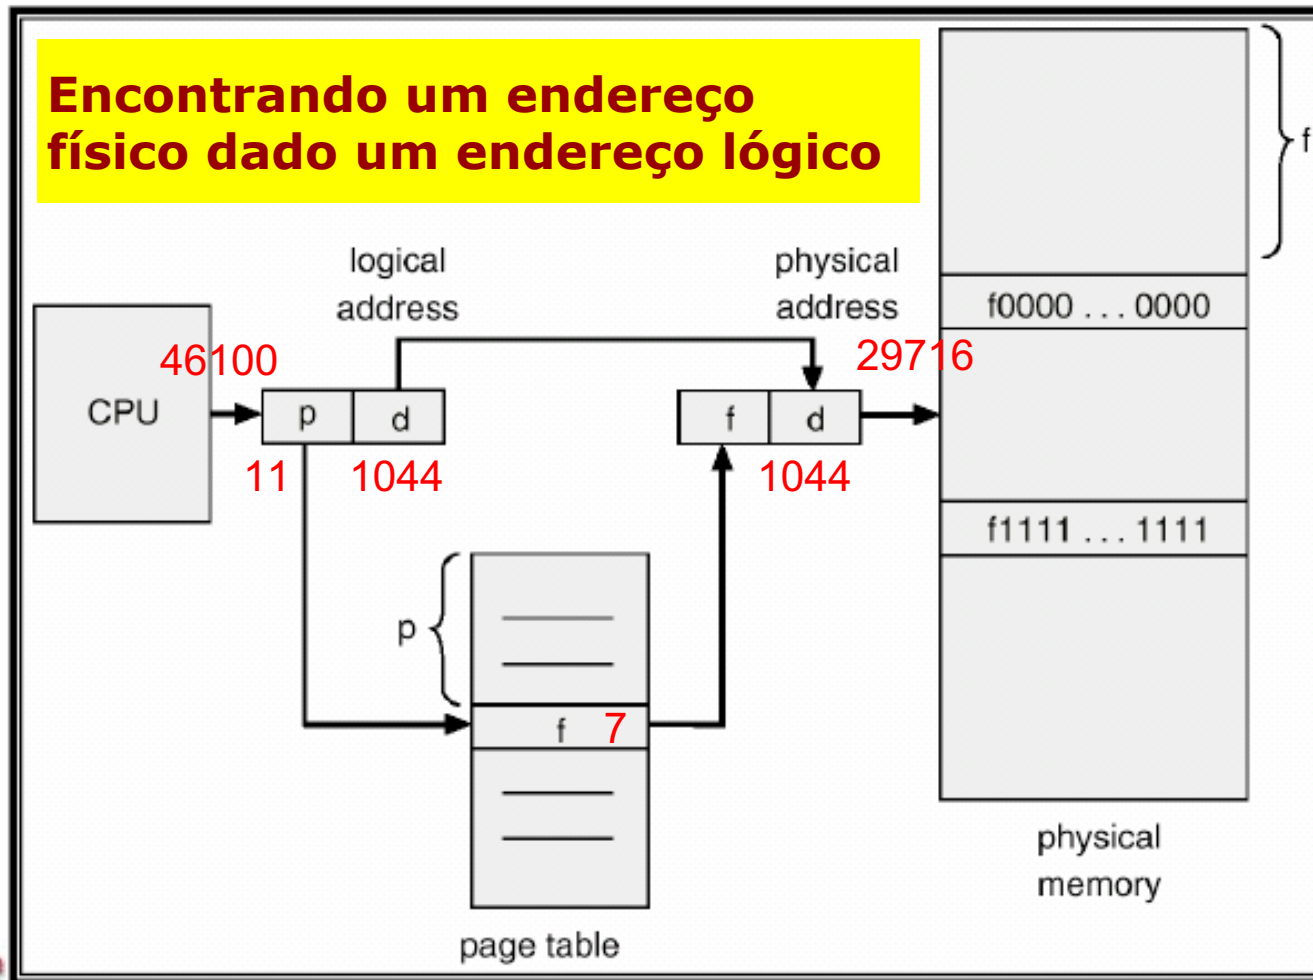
Encontrando um endereço físico dado um endereço lógico

logical address

physical address

CPU

46100

p

d

11

1044

29716

f

d

1044

p

f

7

page table

f0000 . . . 0000

f1111 . . . 1111

physical memory

f